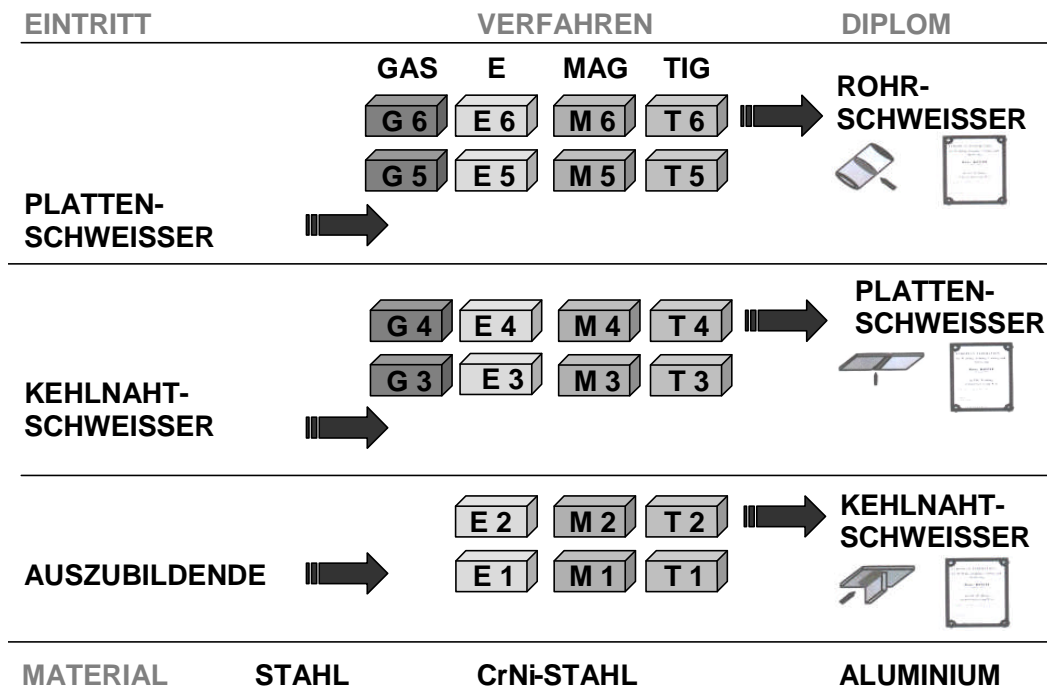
EINTRITT VERFAHREN DIPLOM

GAS E MAG TIG

G 6 E 6 M 6 T 6

ROHR-SCHWEISSER

G 5 E 5 M 5 T 5

PLATTEN-SCHWEISSER

G 4 E 4 M 4 T 4

PLATTEN-SCHWEISSER

G 3 E 3 M 3 T 3

KEHLNAHT-SCHWEISSER

E 2 M 2 T 2

KEHLNAHT-SCHWEISSER

AUSZUBILDENDE

E 1 M 1 T 1

MATERIAL STAHL CrNi-STAHL ALUMINIUM